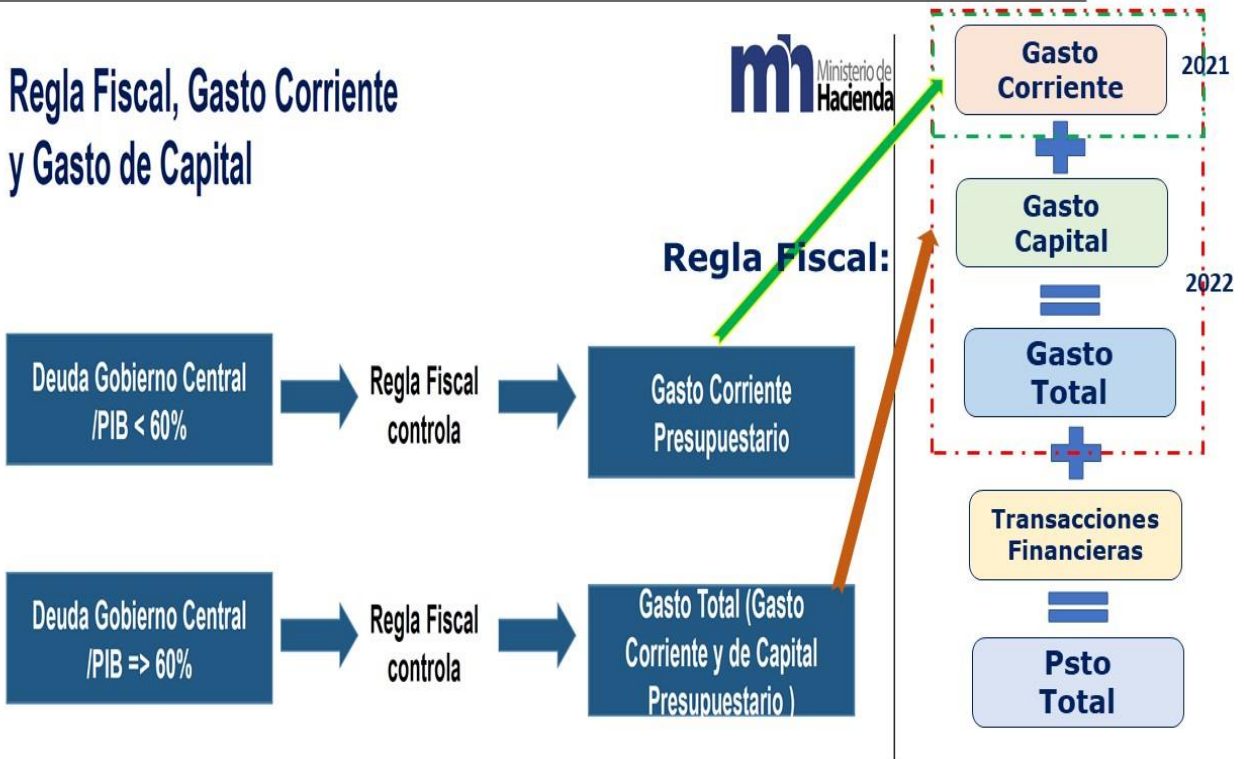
Regla Fiscal, Gasto Corriente y Gasto de Capital

mh Ministerio de Hacienda

Regla Fiscal:

Deuda Gobierno Central /PIB < 60%

Regla Fiscal controla

Gasto Corriente Presupuestario

Deuda Gobierno Central /PIB => 60%

Regla Fiscal controla

Gasto Total (Gasto Corriente y de Capital Presupuestario )

Gasto Corriente

2021

+

Gasto Capital

2022

=

Gasto Total

+

Transacciones Financieras

=

Psto Total